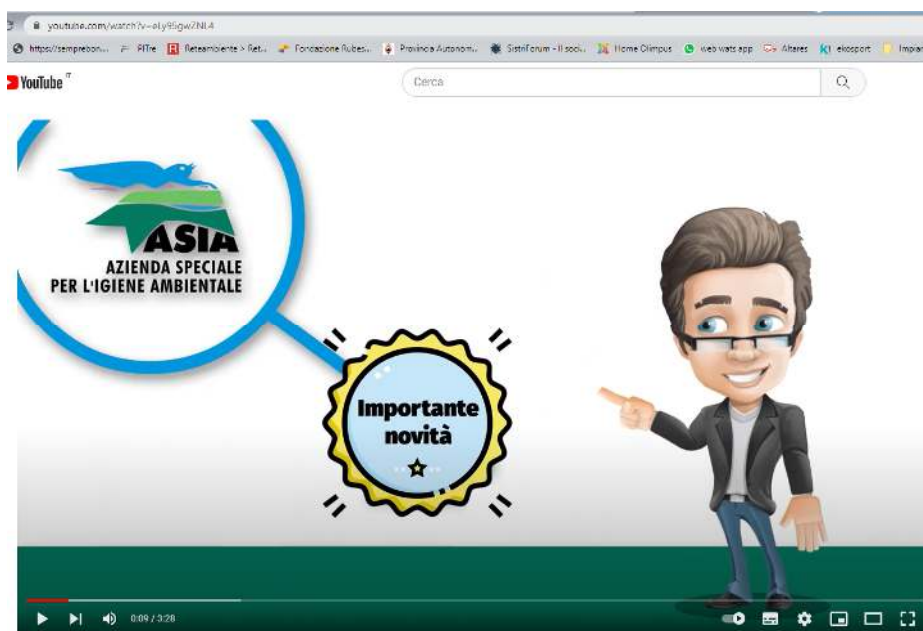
youtube.com/watch?v=eLy9Sigw7NL4

https://semprebon... PITre Reteambiente > Ret... Fondazione Rubes... Provincia Autonom... Sistri Forum - Il soci... Home Olimpus web wats app Altares ekosport Impian

YouTube IT

Cerca

ASIA
AZIENDA SPECIALE
PER L'IGIENE AMBIENTALE

Importante novità

0:09 / 3:28